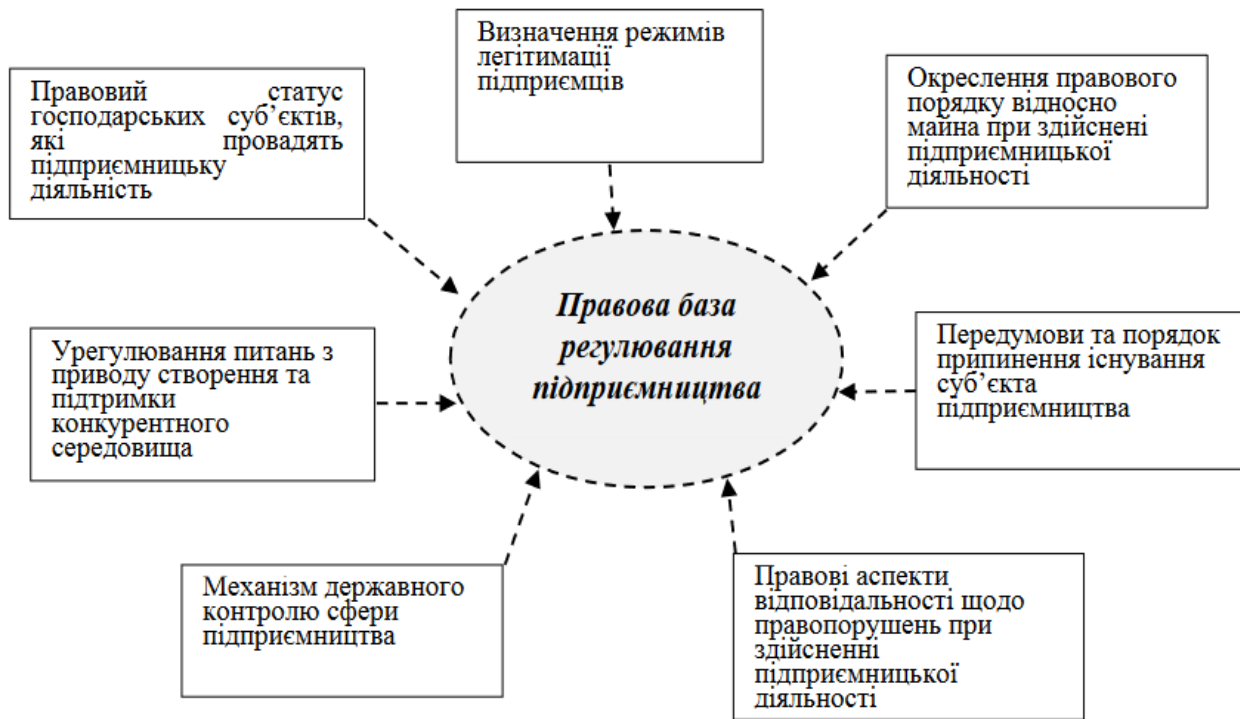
Визначення режимів легітимації підприємців

Правовий статус господарських суб'єктів, які провадять підприємницьку діяльність

Окреслення правового порядку відносно майна при здійснені підприємницької діяльності

Правова база регулювання підприємництва

Урегулювання питань з приводу створення та підтримки конкурентного середовища

Передумови та порядок припинення існування суб'єкта підприємництва

Механізм державного контролю сфери підприємництва

Правові аспекти відповідальності щодо правопорушень при здійсненні підприємницької діяльності